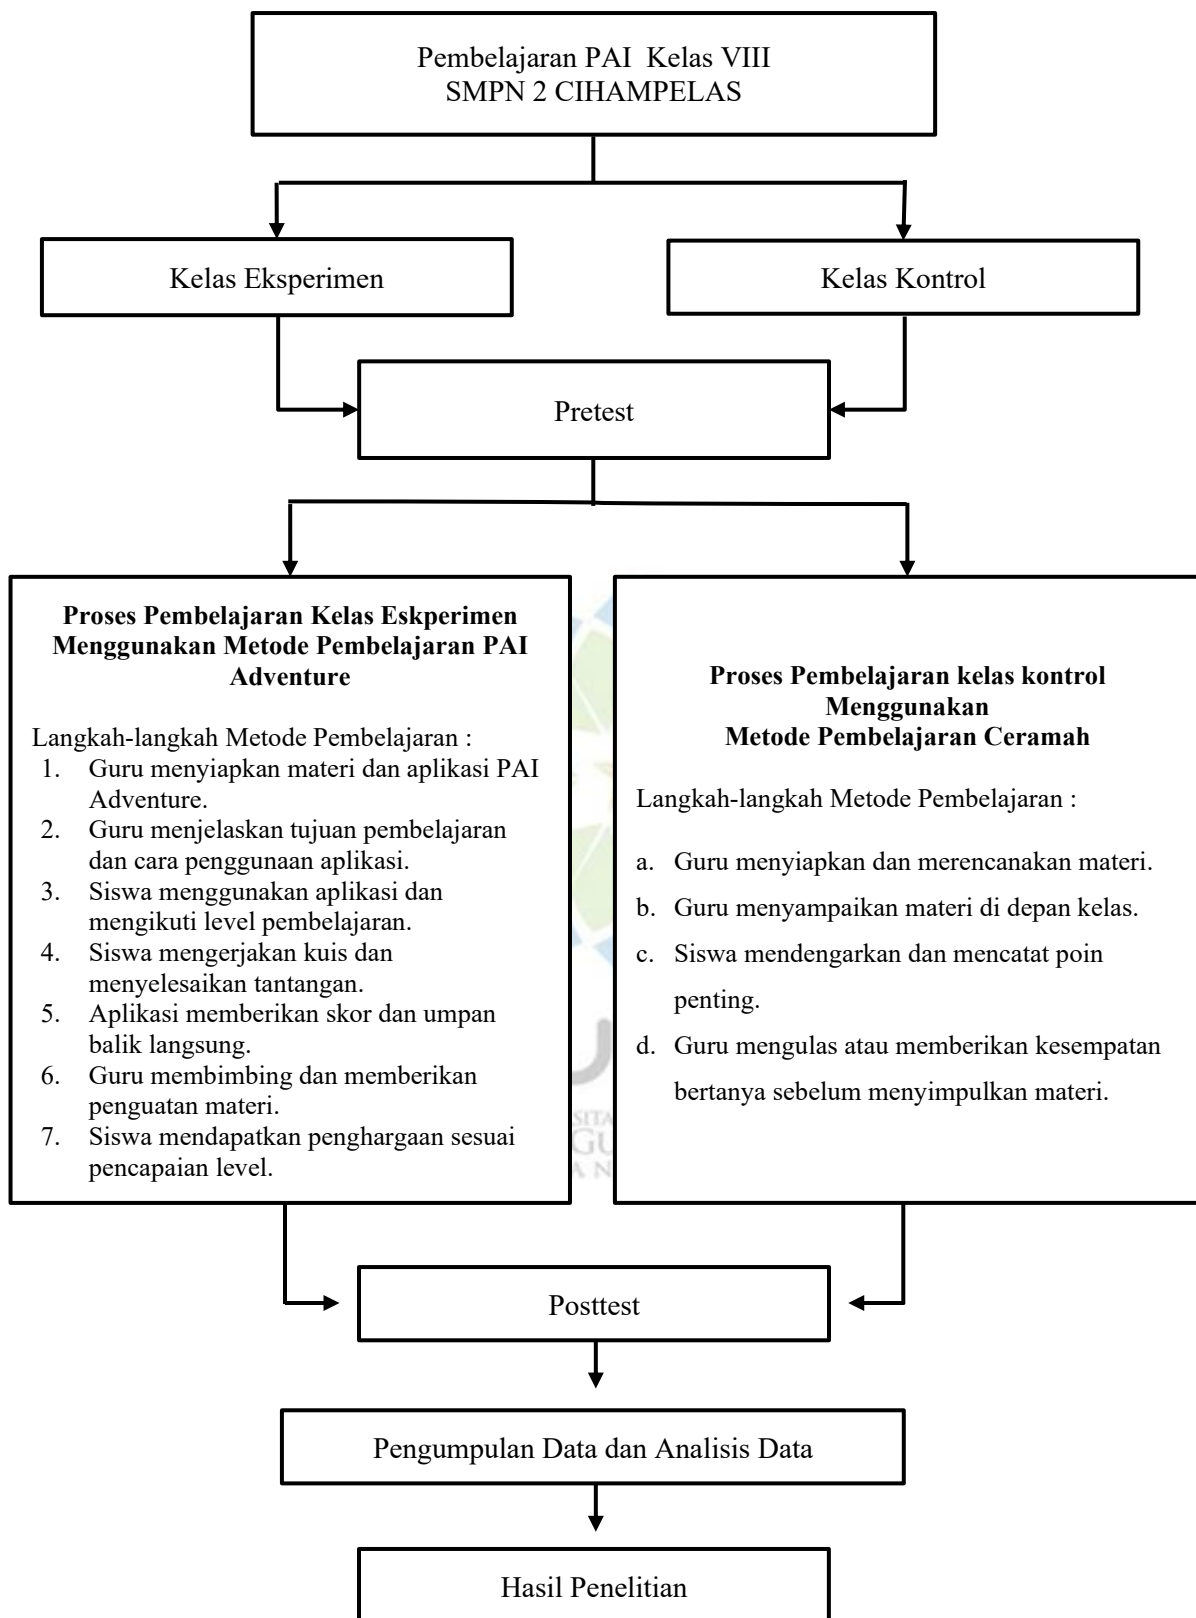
Pembelajaran PAI Kelas VIII
SMPN 2 CIHAMPELAS

Kelas Eksperimen

Kelas Kontrol

Pretest

**Proses Pembelajaran Kelas Eskperimen Menggunakan Metode Pembelajaran PAI Adventure**

Langkah-langkah Metode Pembelajaran :
1. Guru menyiapkan materi dan aplikasi PAI Adventure.
2. Guru menjelaskan tujuan pembelajaran dan cara penggunaan aplikasi.
3. Siswa menggunakan aplikasi dan mengikuti level pembelajaran.
4. Siswa mengerjakan kuis dan menyelesaikan tantangan.
5. Aplikasi memberikan skor dan umpan balik langsung.
6. Guru membimbing dan memberikan penguatan materi.
7. Siswa mendapatkan penghargaan sesuai pencapaian level.

**Proses Pembelajaran kelas kontrol Menggunakan Metode Pembelajaran Ceramah**

Langkah-langkah Metode Pembelajaran :

a. Guru menyiapkan dan merencanakan materi.
b. Guru menyampaikan materi di depan kelas.
c. Siswa mendengarkan dan mencatat poin penting.
d. Guru mengulas atau memberikan kesempatan bertanya sebelum menyimpulkan materi.

Posttest

Pengumpulan Data dan Analisis Data

Hasil Penelitian